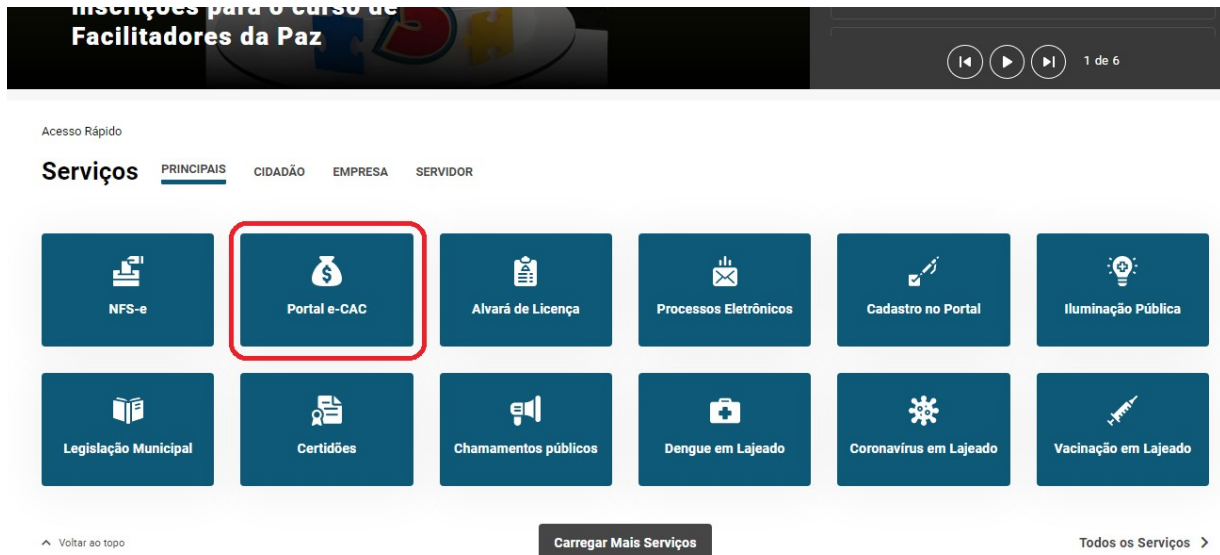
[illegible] para o curso de Facilitadores da Paz

1 de 6

Acesso Rápido

Serviços PRINCIPAIS CIDADÃO EMPRESA SERVIDOR

NFS-e

Portal e-CAC

Alvará de Licença

Processos Eletrônicos

Cadastro no Portal

Iluminação Pública

Legislação Municipal

Certidões

Chamamentos públicos

Dengue em Lajeado

Coronavírus em Lajeado

Vacinação em Lajeado

Voltar ao topo

Carregar Mais Serviços

Todos os Serviços